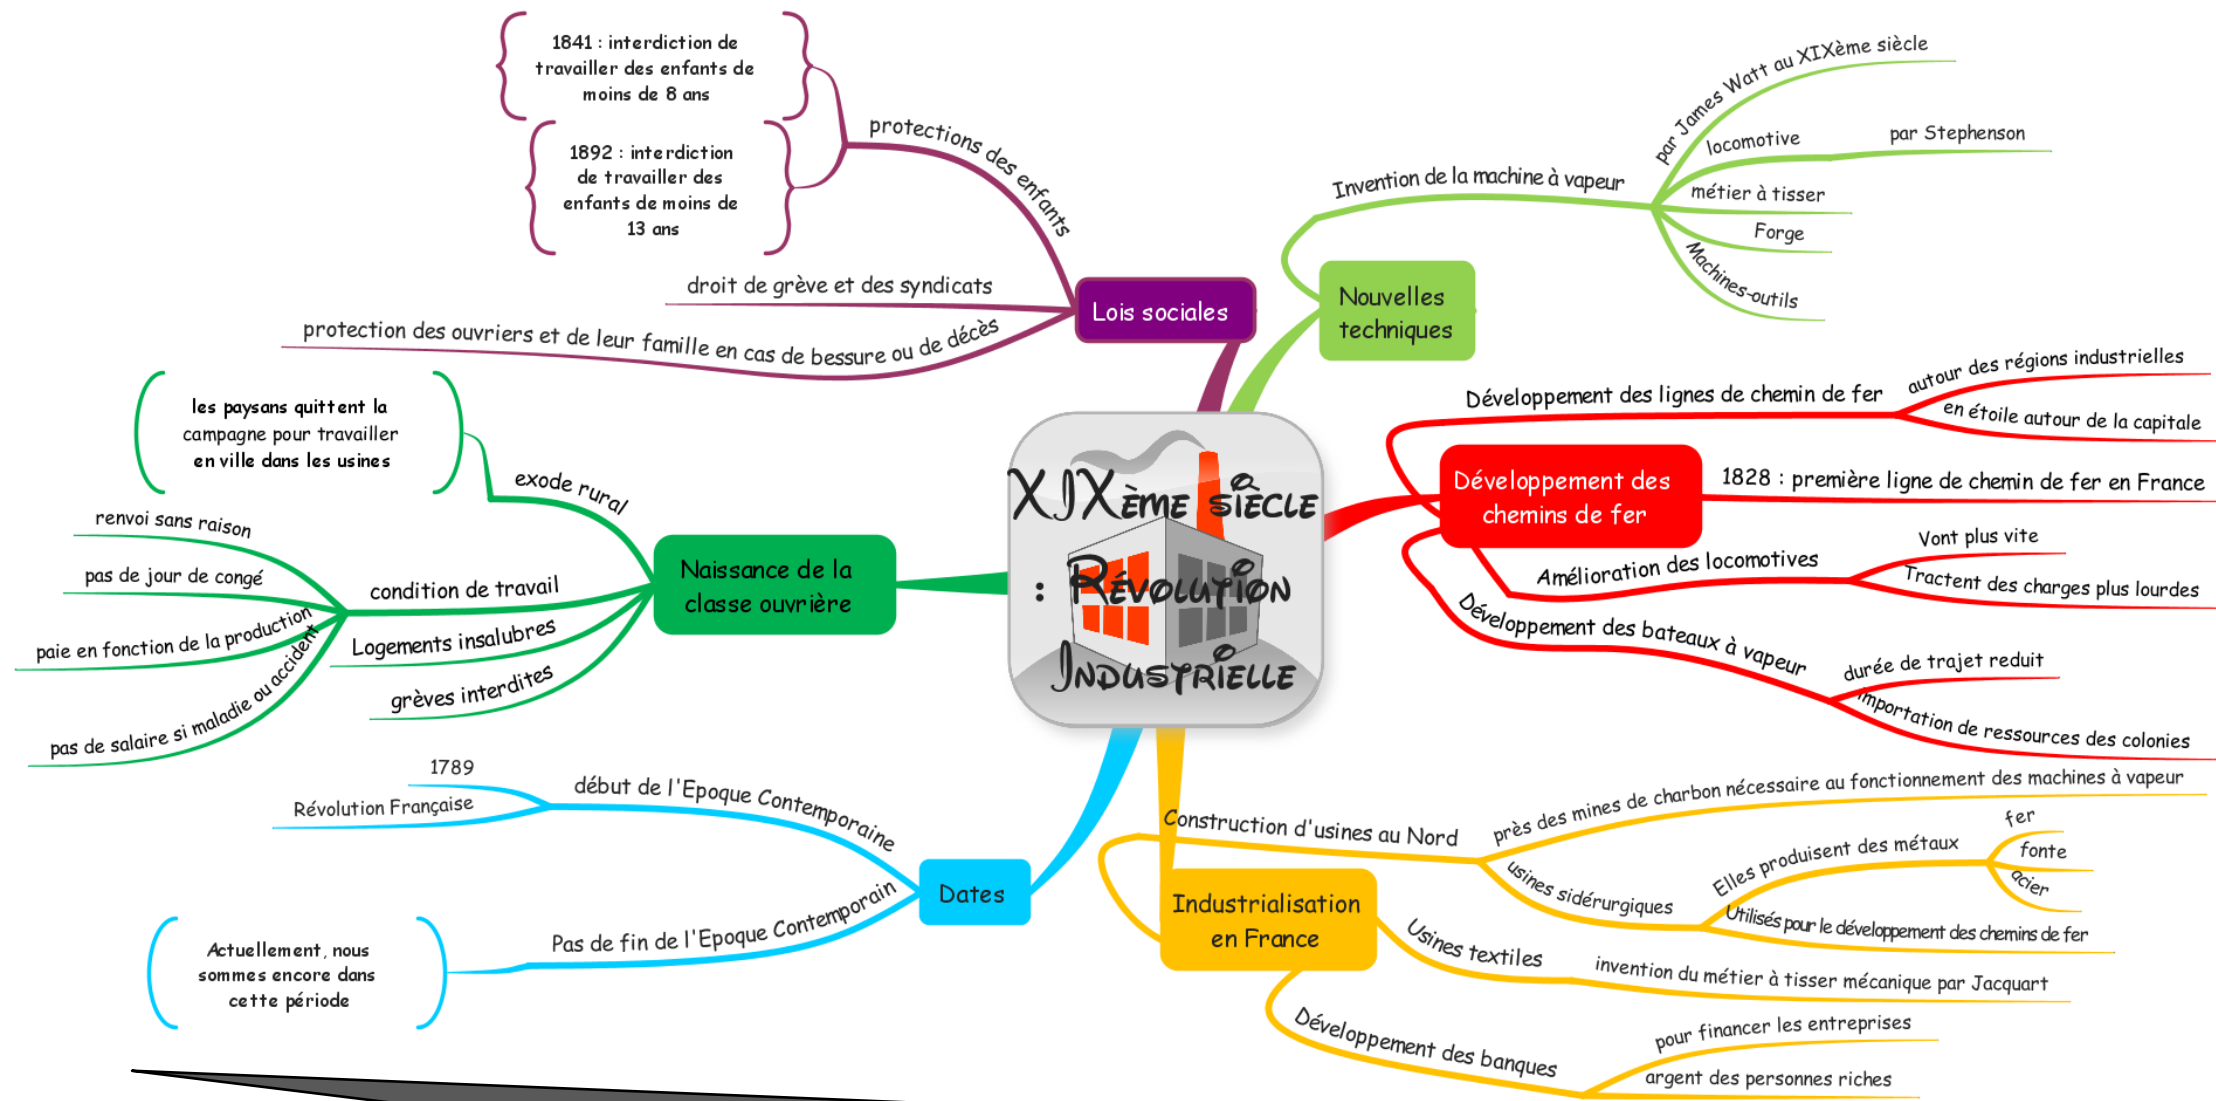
XIXème siècle : Révolution Industrielle

Lois sociales

protections des enfants

1841 : interdiction de travailler des enfants de moins de 8 ans

1892 : interdiction de travailler des enfants de moins de 13 ans

droit de grève et des syndicats

protection des ouvriers et de leur famille en cas de bessure ou de décès

Nouvelles techniques

Invention de la machine à vapeur

par James Watt au XIXème siècle

locomotive

par Stephenson

métier à tisser

Forge

Machines-outils

Développement des chemins de fer

Développement des lignes de chemin de fer

autour des régions industrielles

en étoile autour de la capitale

1828 : première ligne de chemin de fer en France

Amélioration des locomotives

Vont plus vite

Tractent des charges plus lourdes

Développement des bateaux à vapeur

durée de trajet reduit

importation de ressources des colonies

Naissance de la classe ouvrière

exode rural

les paysans quittent la campagne pour travailler en ville dans les usines

condition de travail

renvoi sans raison

pas de jour de congé

paie en fonction de la production

pas de salaire si maladie ou accident

Logements insalubres

grèves interdites

Dates

début de l'Epoque Contemporaine

1789

Révolution Française

Pas de fin de l'Epoque Contemporain

Actuellement, nous sommes encore dans cette période

Industrialisation en France

Construction d'usines au Nord

près des mines de charbon nécessaire au fonctionnement des machines à vapeur

usines sidérurgiques

Elles produisent des métaux

fer

fonte

acier

Utilisés pour le développement des chemins de fer

Usines textiles

invention du métier à tisser mécanique par Jacquart

Développement des banques

pour financer les entreprises

argent des personnes riches